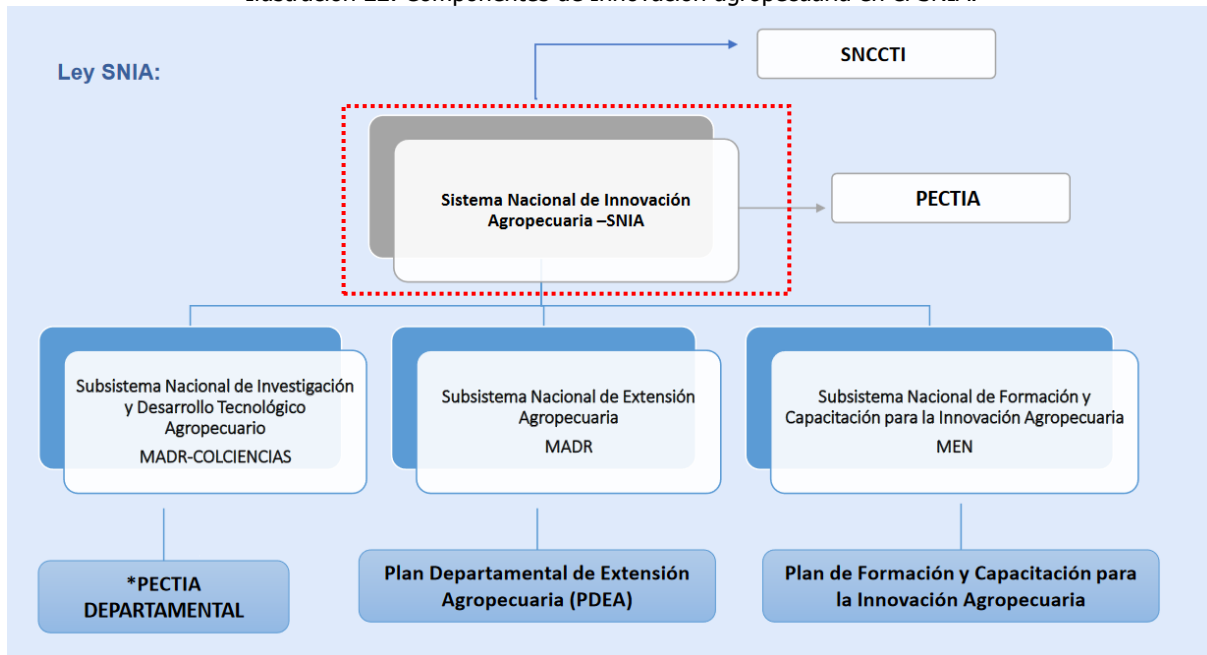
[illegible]

Ley SNIA:

SNCCTI

Sistema Nacional de Innovación Agropecuaria –SNIA

PECTIA

Subsistema Nacional de Investigación y Desarrollo Tecnológico Agropecuario
MADR-COLCIENCIAS

Subsistema Nacional de Extensión Agropecuaria
MADR

Subsistema Nacional de Formación y Capacitación para la Innovación Agropecuaria
MEN

*PECTIA DEPARTAMENTAL

Plan Departamental de Extensión Agropecuaria (PDEA)

Plan de Formación y Capacitación para la Innovación Agropecuaria